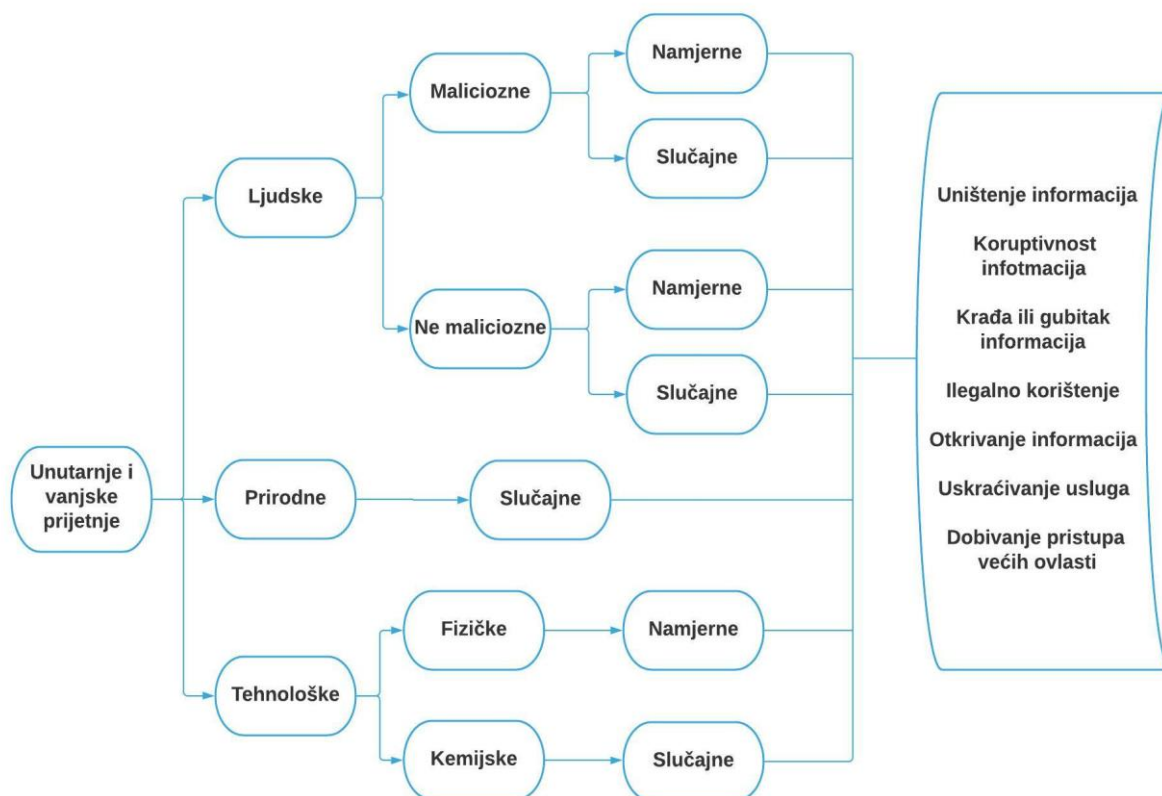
Unutarnje i vanjske prijetnje

Ljudske

Maliciozne

Namjerne

Slučajne

Ne maliciozne

Namjerne

Slučajne

Prirodne

Slučajne

Tehnološke

Fizičke

Namjerne

Kemijske

Slučajne

Uništenje informacija

Koruptivnost infotmacija

Krađa ili gubitak informacija

Ilegalno korištenje

Otkrivanje informacija

Uskraćivanje usluga

Dobivanje pristupa većih ovlasti